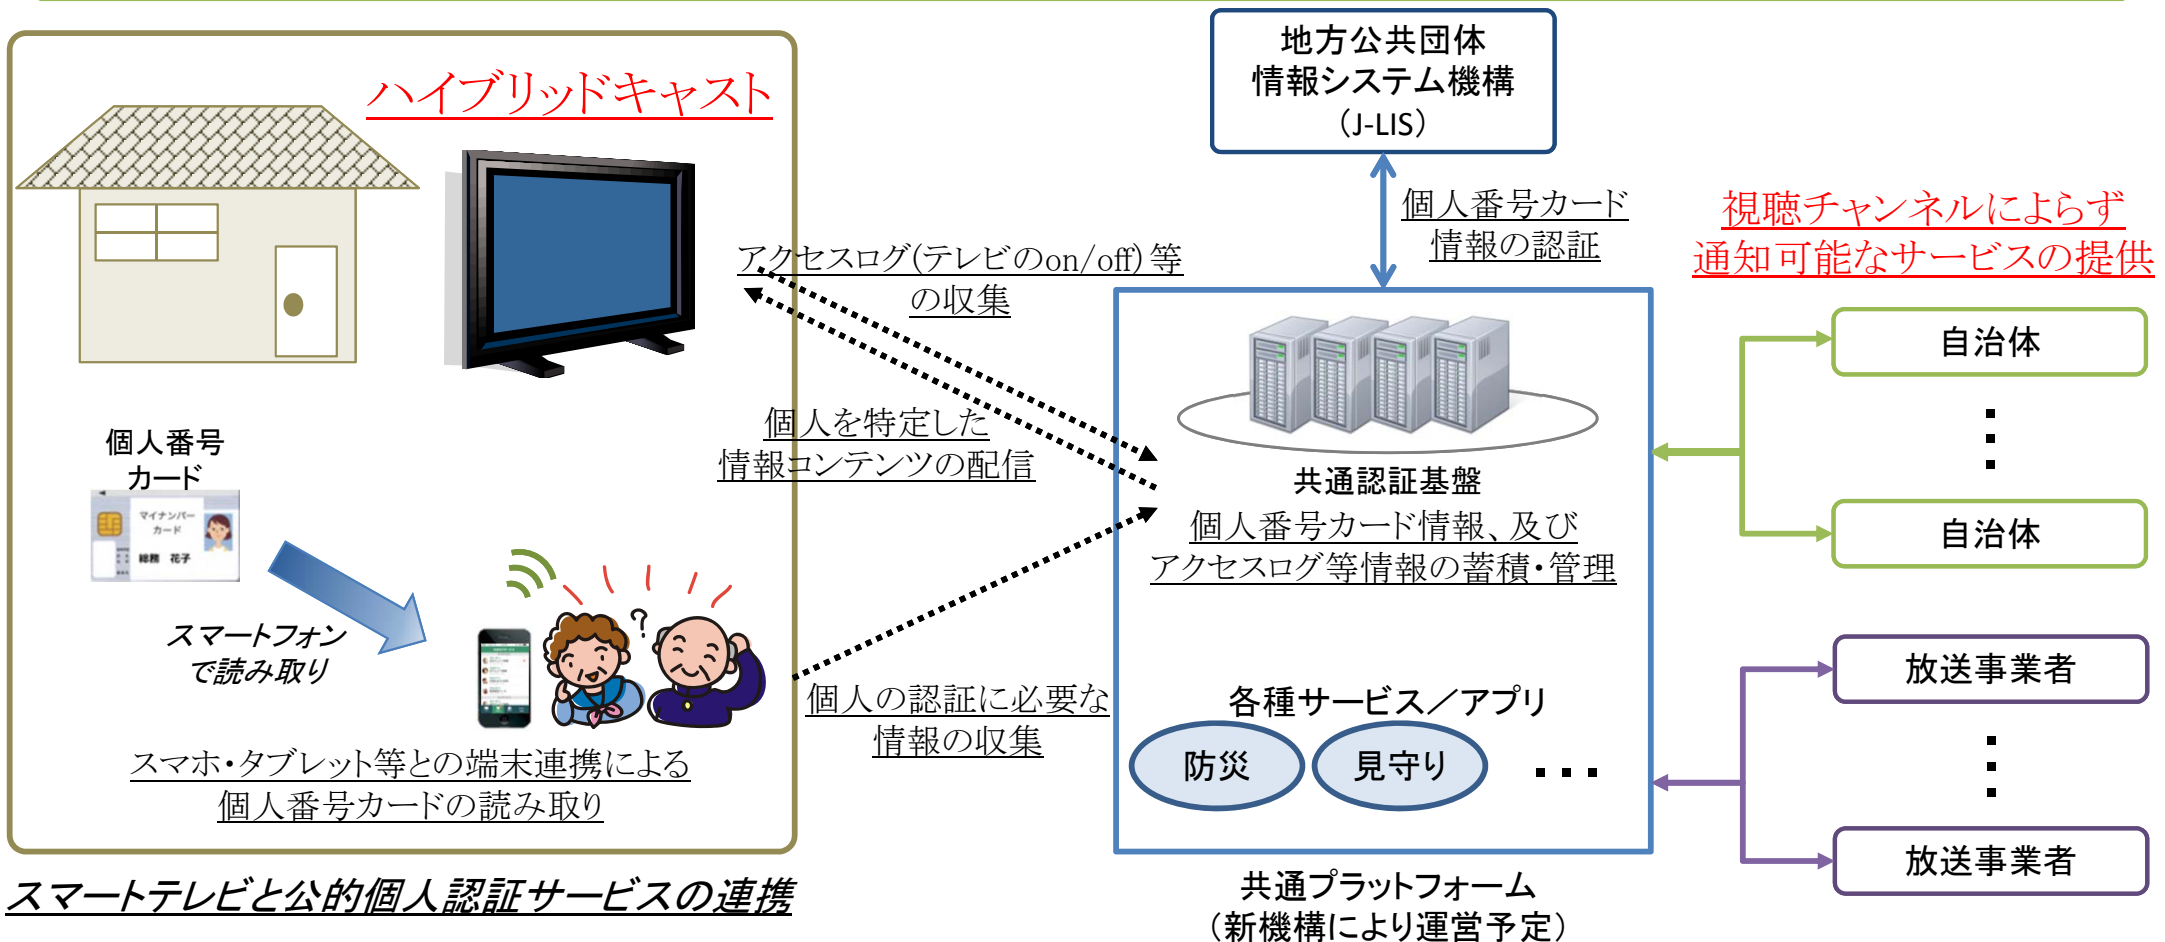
ハイブリッドキャスト

個人番号カード

マイナンバーカード
総務 花子

スマートフォンで読み取り

スマホ・タブレット等との端末連携による個人番号カードの読み取り

スマートテレビと公的個人認証サービスの連携

アクセスログ(テレビのon/off)等の収集

個人を特定した情報コンテンツの配信

個人の認証に必要な情報の収集

地方公共団体情報システム機構（J-LIS）

個人番号カード情報の認証

共通認証基盤
個人番号カード情報、及びアクセスログ等情報の蓄積・管理

各種サービス／アプリ
防災
見守り
・・・

共通プラットフォーム
（新機構により運営予定）

視聴チャンネルによらず通知可能なサービスの提供

自治体
・
・
・
自治体

放送事業者
・
・
・
放送事業者